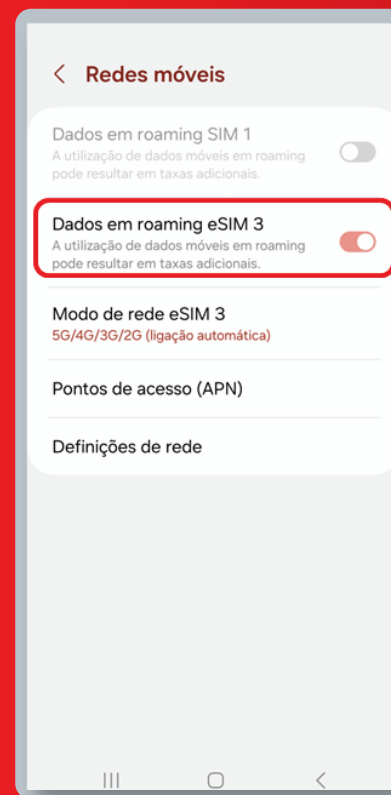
< Redes móveis

Dados em roaming SIM 1
A utilização de dados móveis em roaming pode resultar em taxas adicionais.

Dados em roaming eSIM 3
A utilização de dados móveis em roaming pode resultar em taxas adicionais.

Modo de rede eSIM 3
5G/4G/3G/2G (ligação automática)

Pontos de acesso (APN)

Definições de rede